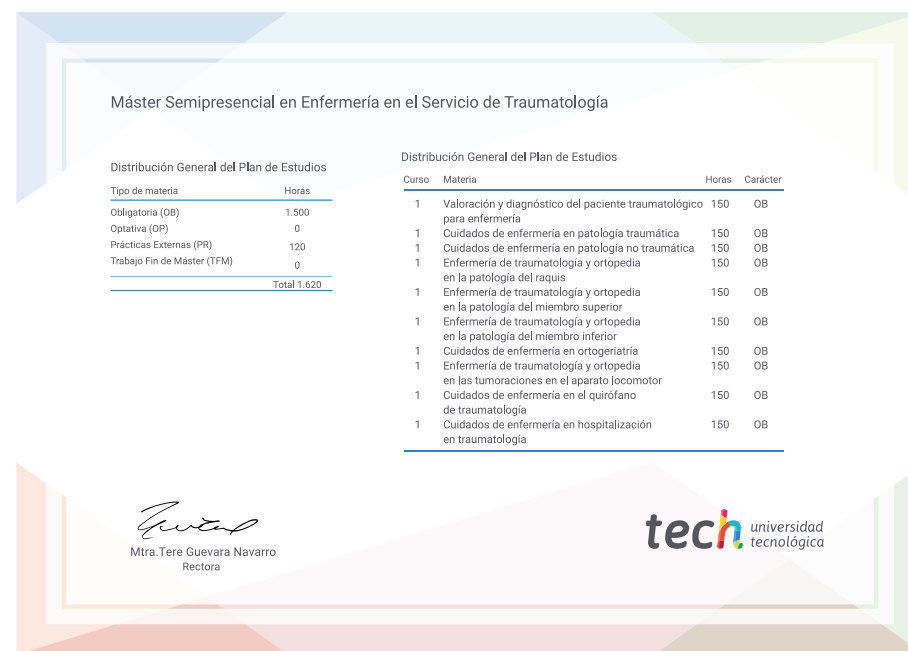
Máster Semipresencial en Enfermería en el Servicio de Traumatología

Distribución General del Plan de Estudios

| Tipo de materia | Horas |
|---|---|
| Obligatoria (OB) | 1.500 |
| Optativa (OP) | 0 |
| Prácticas Externas (PR) | 120 |
| Trabajo Fin de Máster (TFM) | 0 |
| | Total 1.620 |

Distribución General del Plan de Estudios

| Curso | Materia | Horas | Carácter |
|---|---|---|---|
| 1 | Valoración y diagnóstico del paciente traumatológico para enfermería | 150 | OB |
| 1 | Cuidados de enfermería en patología traumática | 150 | OB |
| 1 | Cuidados de enfermería en patología no traumática | 150 | OB |
| 1 | Enfermería de traumatología y ortopedia en la patología del raquis | 150 | OB |
| 1 | Enfermería de traumatología y ortopedia en la patología del miembro superior | 150 | OB |
| 1 | Enfermería de traumatología y ortopedia en la patología del miembro inferior | 150 | OB |
| 1 | Cuidados de enfermería en ortogeriatría | 150 | OB |
| 1 | Enfermería de traumatología y ortopedia en las tumoraciones en el aparato locomotor | 150 | OB |
| 1 | Cuidados de enfermería en el quirófano de traumatología | 150 | OB |
| 1 | Cuidados de enfermería en hospitalización en traumatología | 150 | OB |

Mtra.Tere Guevara Navarro
Rectora

tech universidad tecnológica